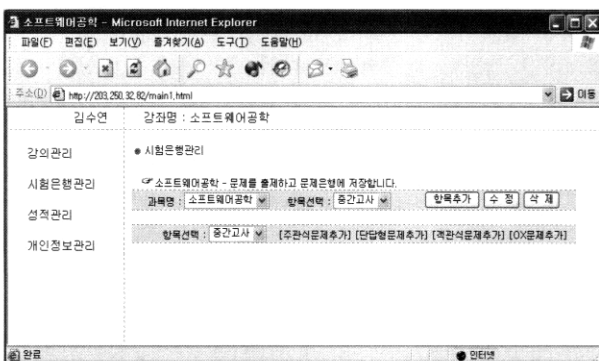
소프트웨어공학 - Microsoft Internet Explorer

파일(F) 편집(E) 보기(V) 즐겨찾기(A) 도구(T) 도움말(H)

주소(D) http://203.250.32.82/main1.html 이동

김수연 강좌명 : 소프트웨어공학

강의관리

시험은행관리

성적관리

개인정보관리

● 시험은행관리

☞ 소프트웨어공학 - 문제를 출제하고 문제은행에 저장합니다.

과목명 : 소프트웨어공학 항목선택 : 중간고사 항목추가 수 정 삭 제

항목선택 : 중간고사 [주관식문제추가] [단답형문제추가] [객관식문제추가] [OX문제추가]

완료 인터넷